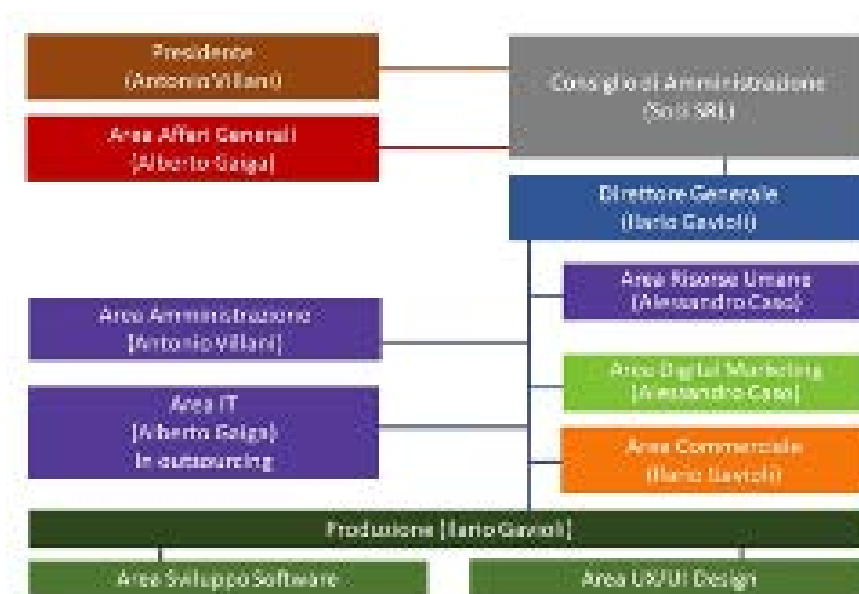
Presidenza
(Antonio Villani)

Area Affari Generali
(Alberto Gaiga)

Consiglio di Amministrazione
(Soci SRL)

Direttore Generale
(Ilario Gavioli)

Area Risorse Umane
(Alessandro Caso)

Area Amministrazione
(Antonio Villani)

Area Digital Marketing
(Alessandro Caso)

Area IT
(Alberto Gaiga)
In outsourcing

Area Commerciale
(Ilario Gavioli)

Produzione (Ilario Gavioli)

Area Sviluppo Software

Area UX/UI Design